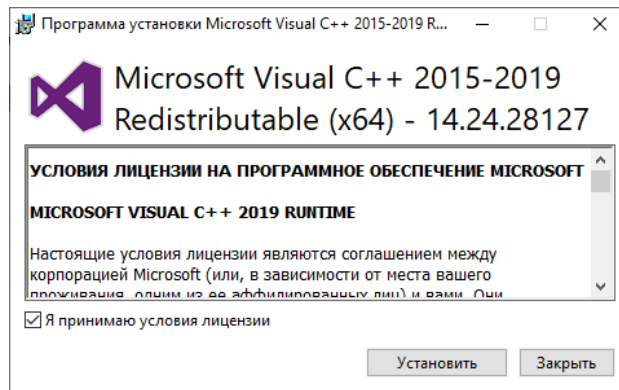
Программа установки Microsoft Visual C++ 2015-2019 R...

Microsoft Visual C++ 2015-2019 Redistributable (x64) - 14.24.28127

УСЛОВИЯ ЛИЦЕНЗИИ НА ПРОГРАММНОЕ ОБЕСПЕЧЕНИЕ MICROSOFT

MICROSOFT VISUAL C++ 2019 RUNTIME

Настоящие условия лицензии являются соглашением между корпорацией Microsoft (или, в зависимости от места вашего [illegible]

Я принимаю условия лицензии

Установить

Закрыть